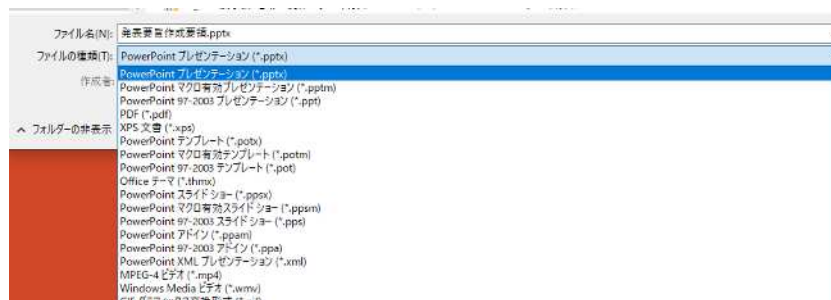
ファイル名(N): 発表要旨作成要領.pptx

ファイルの種類(T): PowerPoint プレゼンテーション (*.pptx)

作成者

^ フォルダーの非表示

PowerPoint プレゼンテーション (*.pptx)
PowerPoint マクロ有効プレゼンテーション (*.pptm)
PowerPoint 97-2003 プレゼンテーション (*.ppt)
PDF (*.pdf)
XPS 文書 (*.xps)
PowerPoint テンプレート (*.potx)
PowerPoint マクロ有効テンプレート (*.potm)
PowerPoint 97-2003 テンプレート (*.pot)
Office テーマ (*.thmx)
PowerPoint スライド ショー (*.ppsx)
PowerPoint マクロ有効スライド ショー (*.ppsm)
PowerPoint 97-2003 スライド ショー (*.pps)
PowerPoint アドイン (*.ppam)
PowerPoint 97-2003 アドイン (*.ppa)
PowerPoint XML プレゼンテーション (*.xml)
MPEG-4 ビデオ (*.mp4)
Windows Media ビデオ (*.wmv)
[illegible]